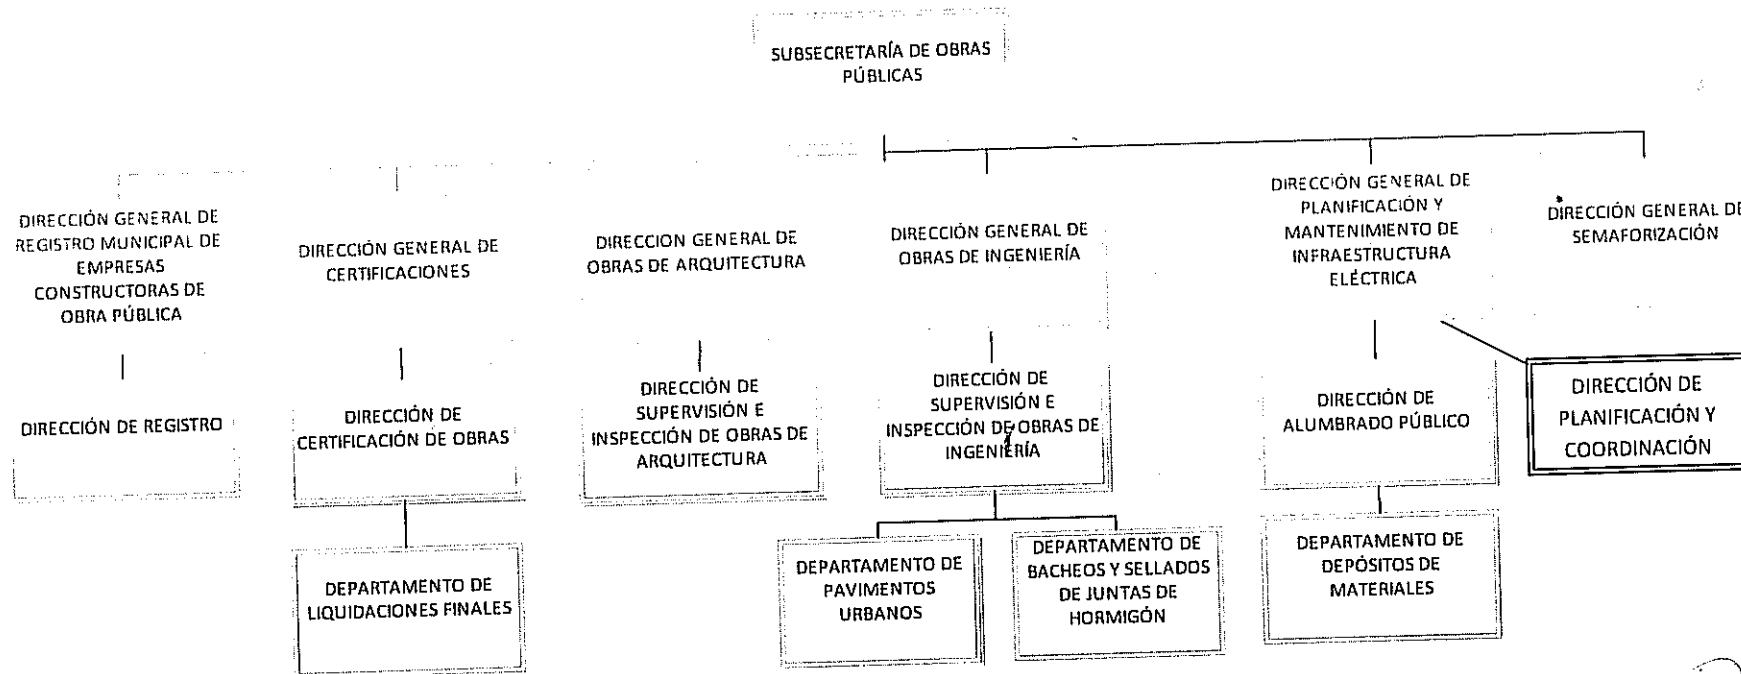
SUBSECRETARÍA DE OBRAS PÚBLICAS

DIRECCIÓN GENERAL DE REGISTRO MUNICIPAL DE EMPRESAS CONSTRUCTORAS DE OBRA PÚBLICA

DIRECCIÓN DE REGISTRO

DIRECCIÓN GENERAL DE CERTIFICACIONES

DIRECCIÓN DE CERTIFICACIÓN DE OBRAS

DEPARTAMENTO DE LIQUIDACIONES FINALES

DIRECCION GENERAL DE OBRAS DE ARQUITECTURA

DIRECCIÓN DE SUPERVISIÓN E INSPECCIÓN DE OBRAS DE ARQUITECTURA

DIRECCIÓN GENERAL DE OBRAS DE INGENIERÍA

DIRECCIÓN DE SUPERVISIÓN E INSPECCIÓN DE OBRAS DE INGENIERÍA

DEPARTAMENTO DE PAVIMENTOS URBANOS

DEPARTAMENTO DE BACHEOS Y SELLADOS DE JUNTAS DE HORMIGÓN

DIRECCIÓN GENERAL DE PLANIFICACIÓN Y MANTENIMIENTO DE INFRAESTRUCTURA ELÉCTRICA

DIRECCIÓN DE ALUMBRADO PÚBLICO

DEPARTAMENTO DE DEPÓSITOS DE MATERIALES

DIRECCIÓN DE PLANIFICACIÓN Y COORDINACIÓN

DIRECCIÓN GENERAL DE SEMAFORIZACIÓN